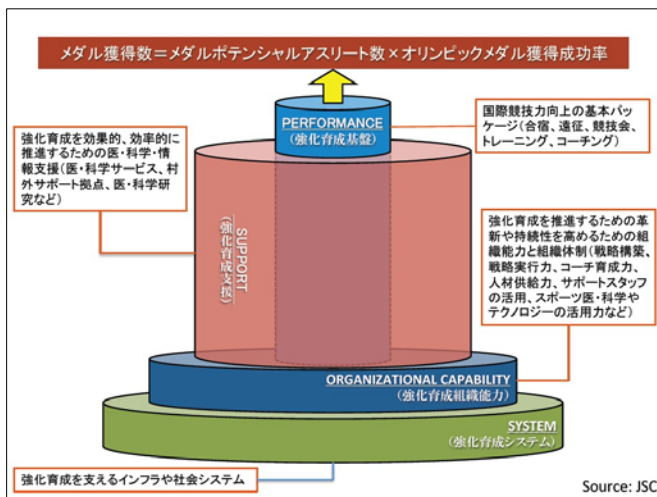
メダル獲得数＝メダルポテンシャルアスリート数×オリンピックメダル獲得成功率

PERFORMANCE
（強化育成基盤）

国際競技力向上の基本パッケージ（合宿、遠征、競技会、トレーニング、コーチング）

強化育成を効果的、効率的に推進するための医・科学・情報支援（医・科学サービス、村外サポート拠点、医・科学研究など）

SUPPORT
（強化育成支援）

強化育成を推進するための革新や持続性を高めるための組織能力と組織体制（戦略構築、戦略実行力、コーチ育成力、人材供給力、サポートスタッフの活用、スポーツ医・科学やテクノロジーの活用力など）

ORGANIZATIONAL CAPABILITY
（強化育成組織能力）

SYSTEM
（強化育成システム）

強化育成を支えるインフラや社会システム

Source: JSC